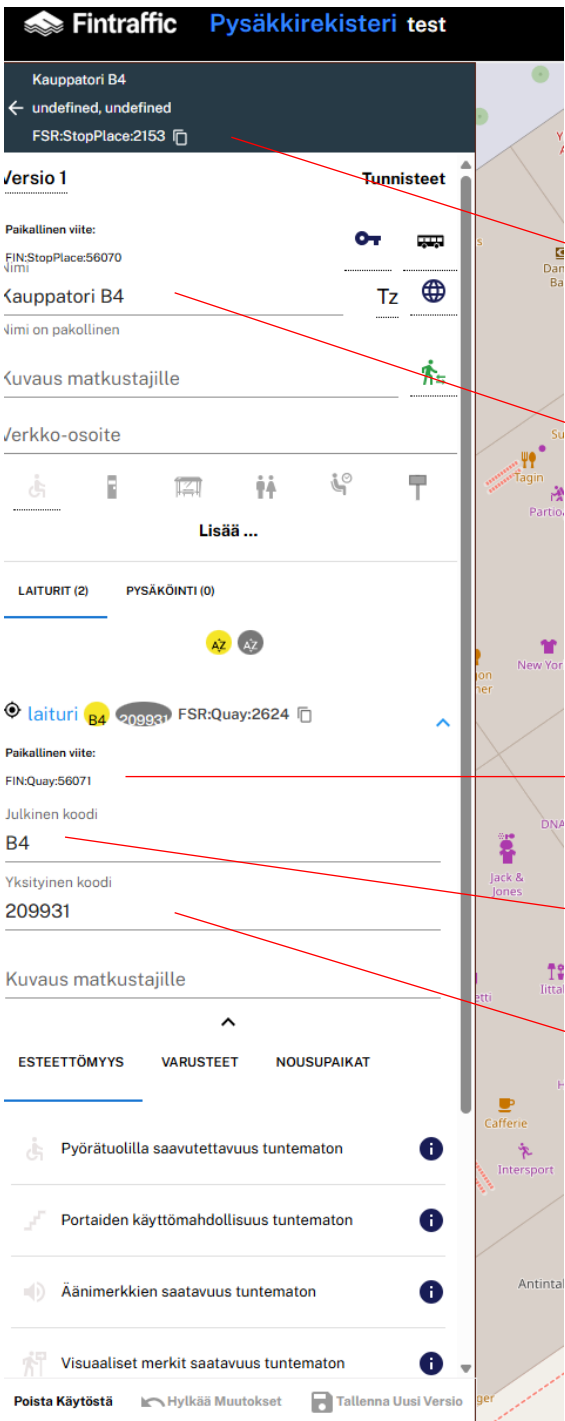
Fintraffic Pysäkkirekisteri test

Kauppatori B4
undefined, undefined
FSR:StopPlace:2153

Versio 1
Tunnisteet

Paikallinen viite:
FIN:StopPlace:56070
Nimi
Kauppatori B4
Tz
Nimi on pakollinen

Kuvaus matkustajille

Verkko-osoite

Lisää ...

LAITURIT (2)
PYSÄKÖINTI (0)

laituri B4 209931 FSR:Quay:2624

Paikallinen viite:
FIN:Quay:56071
Julkinen koodi
B4
Yksityinen koodi
209931

Kuvaus matkustajille

ESTEETTÖMYYS
VARUSTEET
NOUSUPAIKAT

Pyörätuolilla saavutettavuus tuntematon

Portaiden käyttömahdollisuus tuntematon

Äänimerkkien saatavuus tuntematon

Visuaaliset merkit saatavuus tuntematon

Poista Käytöstä
Hylkää Muutokset
Tallenna Uusi Versio

Tagin
Partio
New York
DNA
Jack & Jones
Iittala
Cafferie
Intersport
Antintal